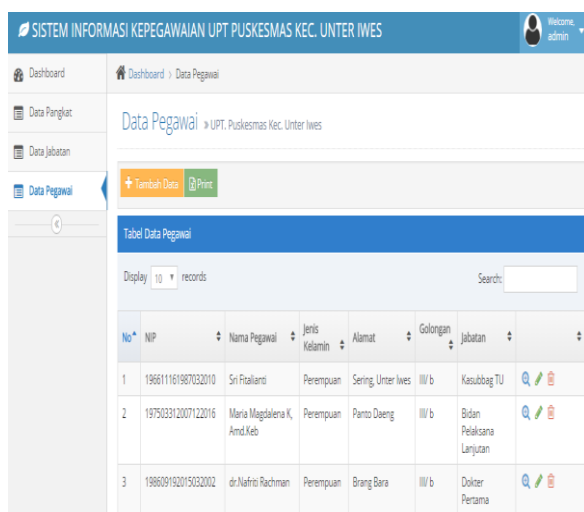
SISTEM INFORMASI KEPEGAWAIAN UPT PUSKESMAS KEC. UNTER IWES

Welcome, admin

Dashboard
Data Pangkat
Data Jabatan
Data Pegawai

Dashboard › Data Pegawai

Data Pegawai » UPT. Puskesmas Kec. Unter Iwes

Tambah Data Print

Tabel Data Pegawai

Display 10 records

Search:

| No | NIP | Nama Pegawai | Jenis Kelamin | Alamat | Golongan | Jabatan | |
|---|---|---|---|---|---|---|---|
| 1 | 196611161987032010 | Sri Fitalianti | Perempuan | Sering, Unter Iwes | III/ b | Kasubbag TU | |
| 2 | 197503312007122016 | Maria Magdalena K, Amd.Keb | Perempuan | Panto Daeng | III/ b | Bidan Pelaksana Lanjutan | |
| 3 | 198609192015032002 | dr.Nafriti Rachman | Perempuan | Brang Bara | III/ b | Dokter Pertama | |